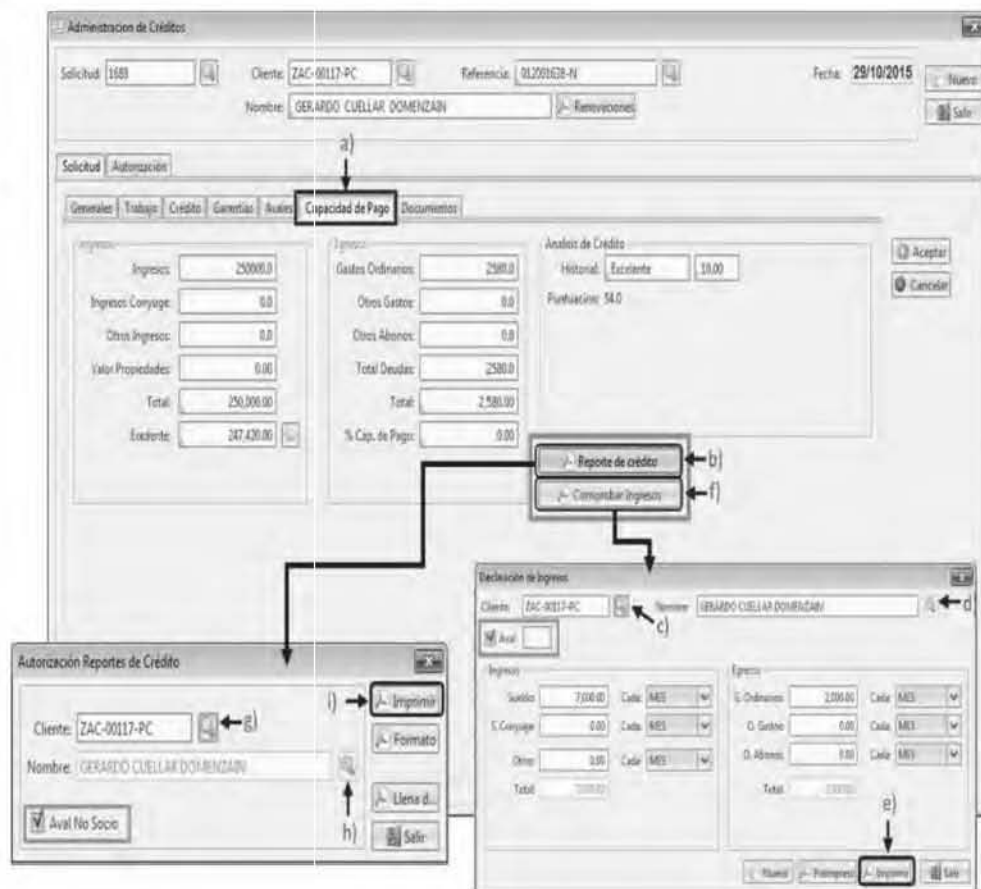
Administracion de Créditos

Solicitud 1689
Cliente ZAC-00117-PC
Referencia 012001628-N
Fecha 29/10/2015
Nuevo
Salir
Nombre GERARDO CUELLAR DOMENZAIN
Renovaciones

a)

Solicitud Autorización

Generales Trabajo Crédito Garantías Avales Capacidad de Pago Documentos

Ingresos
Ingresos: 250000.0
Ingresos Conyuge: 0.0
Otros Ingresos: 0.0
Valor Propiedades: 0.00
Total: 250,000.00
Excelente: 247,420.00

Egresos
Gastos Ordinarios: 2580.0
Otros Gastos: 0.0
Otros Abonos: 0.0
Total Deudas: 2580.0
Total: 2,580.00
% Cap. de Pago: 0.00

Analisis de Crédito
Historial: Excelente 18.00
Puntuacion: 54.0

Aceptar
Cancelar

Reporte de crédito b)
Comprobar Ingresos f)

Declaración de Ingresos
Cliente ZAC-00117-PC c) Nombre GERARDO CUELLAR DOMENZAIN d)
Aval
Ingresos
Sueldo 7,000.00 Cada MES
S. Conyuge 0.00 Cada MES
Otros 0.00 Cada MES
Total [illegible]
Egresos
G. Ordinarios 2,000.00 Cada MES
O. Gastos 0.00 Cada MES
O. Abonos 0.00 Cada MES
Total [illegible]
e)
Nuevo Preimpreso Imprimir Salir

Autorización Reportes de Crédito
Cliente: ZAC-00117-PC g)
Nombre: GERARDO CUELLAR DOMENZAIN
h)
Aval No Socio
i) Imprimir
Formato
Llena d...
Salir